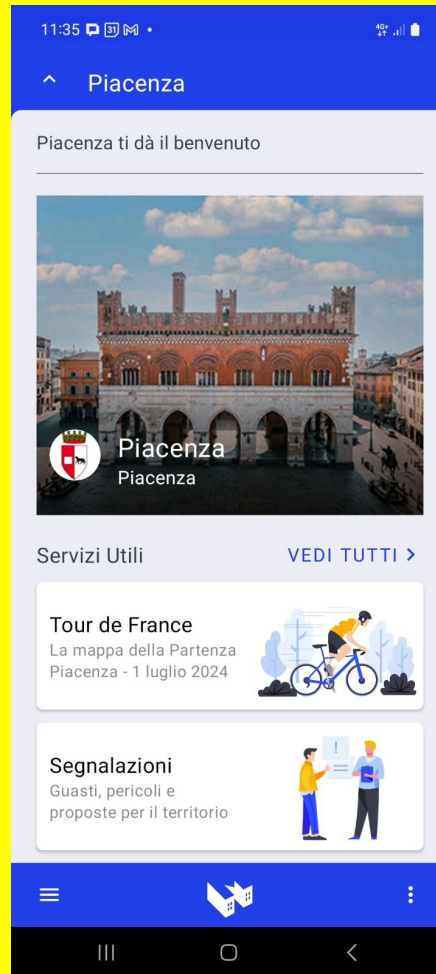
11:35 31

4G+

Piacenza

Piacenza ti dà il benvenuto

Piacenza
Piacenza

Servizi Utili

VEDI TUTTI >

Tour de France
La mappa della Partenza Piacenza - 1 luglio 2024

Segnalazioni
Guasti, pericoli e proposte per il territorio